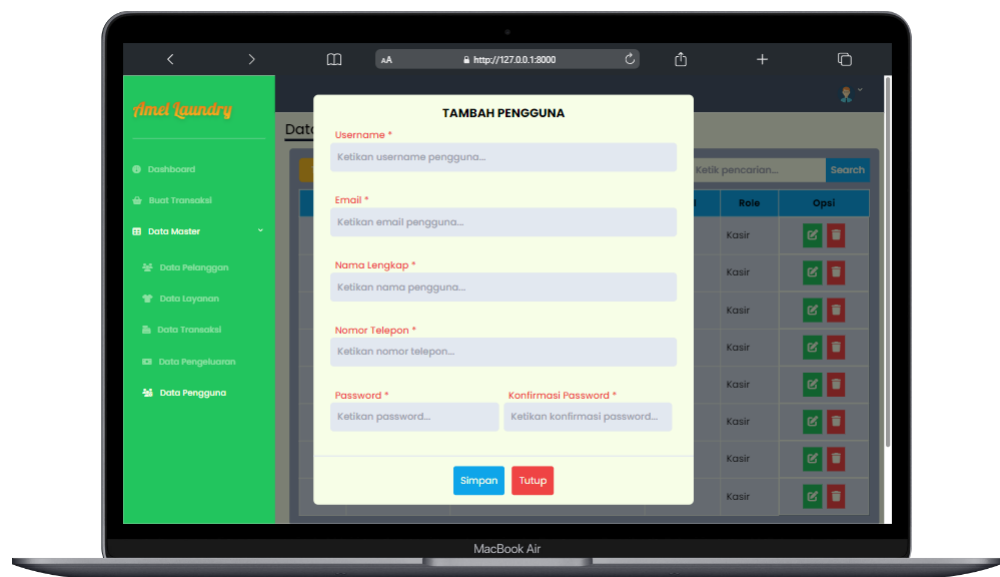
AA http://127.0.0.1:8000

Amel Laundry

Dashboard
Buat Transaksi
Data Master
Data Pelanggan
Data Layanan
Data Transaksi
Data Pengeluaran
Data Pengguna

Data

Ketik pencarian... Search

| Role | Opsi |
|---|---|
| Kasir | |
| Kasir | |
| Kasir | |
| Kasir | |
| Kasir | |
| Kasir | |
| Kasir | |
| Kasir | |

TAMBAH PENGGUNA

Username *
Ketikan username pengguna...

Email *
Ketikan email pengguna...

Nama Lengkap *
Ketikan nama pengguna...

Nomor Telepon *
Ketikan nomor telepon...

Password *
Ketikan password...

Konfirmasi Password *
Ketikan konfirmasi password...

Simpan Tutup

MacBook Air